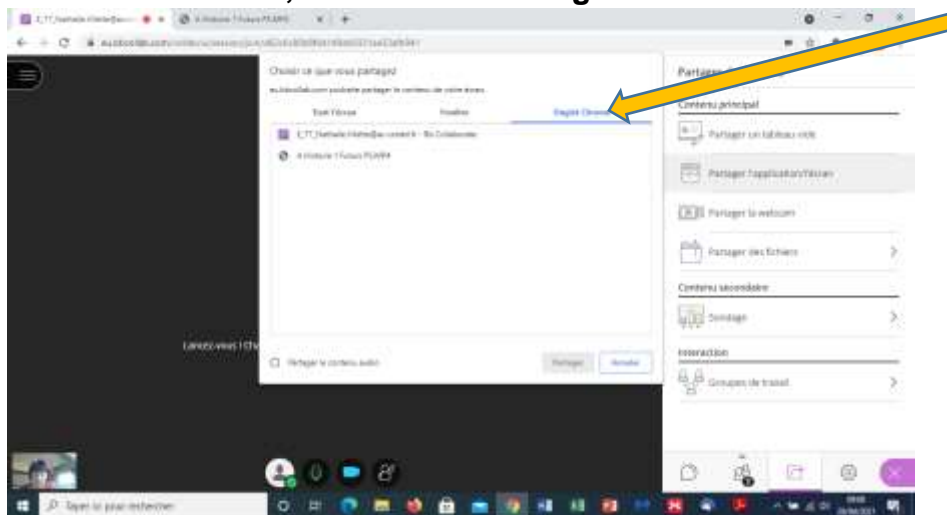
Choisir ce que vous partagez
eu.bbcollab.com souhaite partager le contenu de votre écran.

Tout l'écran
Fenêtre
Onglet Chrome

E_TT_Nathalie-Viollet@ac-creteil.fr - Bb Collaborate
A Histoire 1 Futurs PLARPE

Partager le contenu audio
Partager
Annuler

Partager
Contenu principal
Partager un tableau vide
Partager l'application/l'écran
Partager la webcam
Partager des fichiers
Contenu secondaire
Sondage
Interaction
Groupes de travail

Taper ici pour rechercher